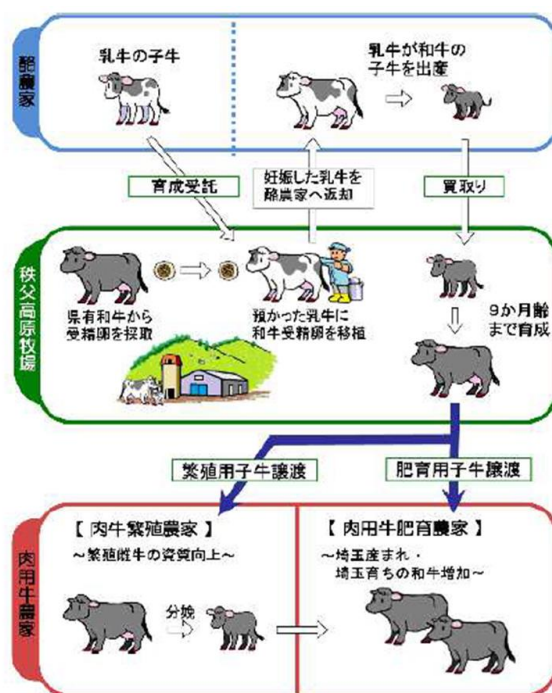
酪農家

乳牛の子牛

乳牛が和牛の子牛を出産

育成受託

妊娠した乳牛を酪農家へ返却

買取り

秩父高原牧場

県有和牛から受精卵を採取

預かった乳牛に和牛受精卵を移植

9か月齢まで育成

繁殖用子牛譲渡

肥育用子牛譲渡

肉用牛農家

【肉牛繁殖農家】
～繁殖雌牛の資質向上～

分娩

【肉用牛肥育農家】
～埼玉産まれ・埼玉育ちの和牛増加～